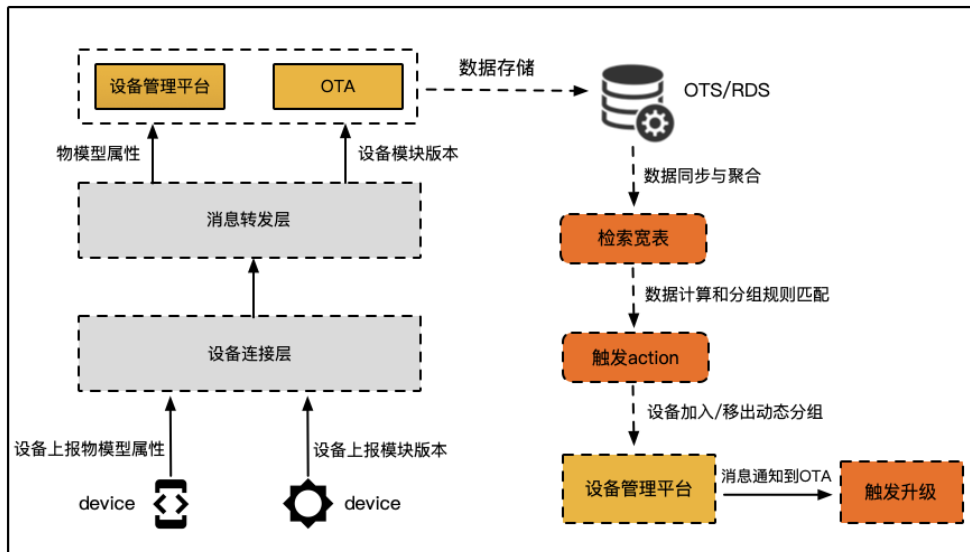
设备管理平台

OTA

数据存储

OTS/RDS

物模型属性

设备模块版本

数据同步与聚合

消息转发层

检索宽表

数据计算和分组规则匹配

设备连接层

触发action

设备加入/移出动态分组

设备上报物模型属性

设备上报模块版本

设备管理平台

消息通知到OTA

触发升级

device

device